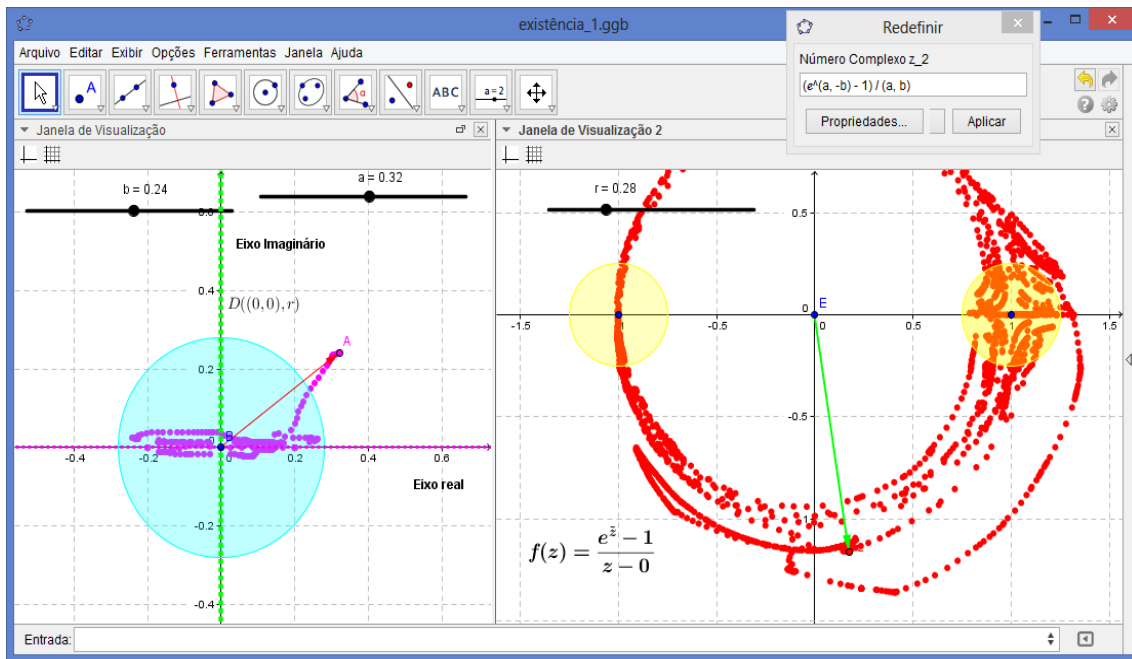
existência_1.ggb

Arquivo Editar Exibir Opções Ferramentas Janela Ajuda

ABC a=2

Redefinir

Número Complexo z_2

(e^(a, -b) - 1) / (a, b)

Propriedades... Aplicar

Janela de Visualização

b = 0.24

a = 0.32

Eixo Imaginário

0.4

$D((0,0),r)$

A

0.2

B

-0.4 -0.2 0 0.2 0.4 0.6

Eixo real

-0.2

-0.4

Janela de Visualização 2

r = 0.28

0.5

E

-1.5 -1 -0.5 0 0.5 1 1.5

-0.5

-1

$f(z) = \frac{e^{\bar{z}} - 1}{z - 0}$

Entrada: